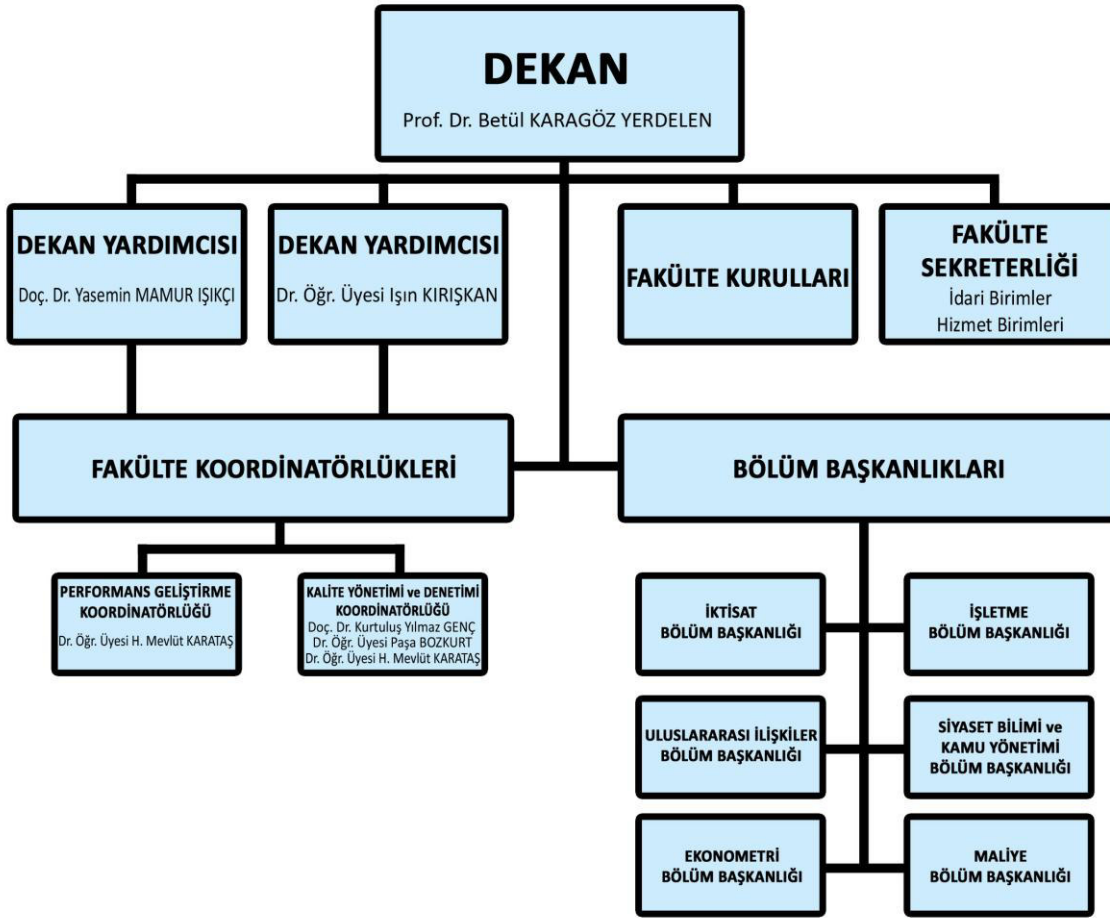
DEKAN
Prof. Dr. Betül KARAGÖZ YERDELEN

DEKAN YARDIMCISI
Doç. Dr. Yasemin MAMUR IŞIKÇI

DEKAN YARDIMCISI
Dr. Öğr. Üyesi Işın KIRIŞKAN

FAKÜLTE KURULLARI

FAKÜLTE SEKRETERLİĞİ
İdari Birimler
Hizmet Birimleri

FAKÜLTE KOORDİNATÖRLÜKLERİ

BÖLÜM BAŞKANLIKLARI

PERFORMANS GELİŞTİRME KOORDİNATÖRLÜĞÜ
Dr. Öğr. Üyesi H. Mevlüt KARATAŞ

KALİTE YÖNETİMİ ve DENETİMİ KOORDİNATÖRLÜĞÜ
Doç. Dr. Kurtuluş Yılmaz GENÇ
Dr. Öğr. Üyesi Paşa BOZKURT
Dr. Öğr. Üyesi H. Mevlüt KARATAŞ

İKTİSAT BÖLÜM BAŞKANLIĞI

İŞLETME BÖLÜM BAŞKANLIĞI

ULUSLARARASI İLİŞKİLER BÖLÜM BAŞKANLIĞI

SİYASET BİLİMİ ve KAMU YÖNETİMİ BÖLÜM BAŞKANLIĞI

EKONOMETRİ BÖLÜM BAŞKANLIĞI

MALİYE BÖLÜM BAŞKANLIĞI